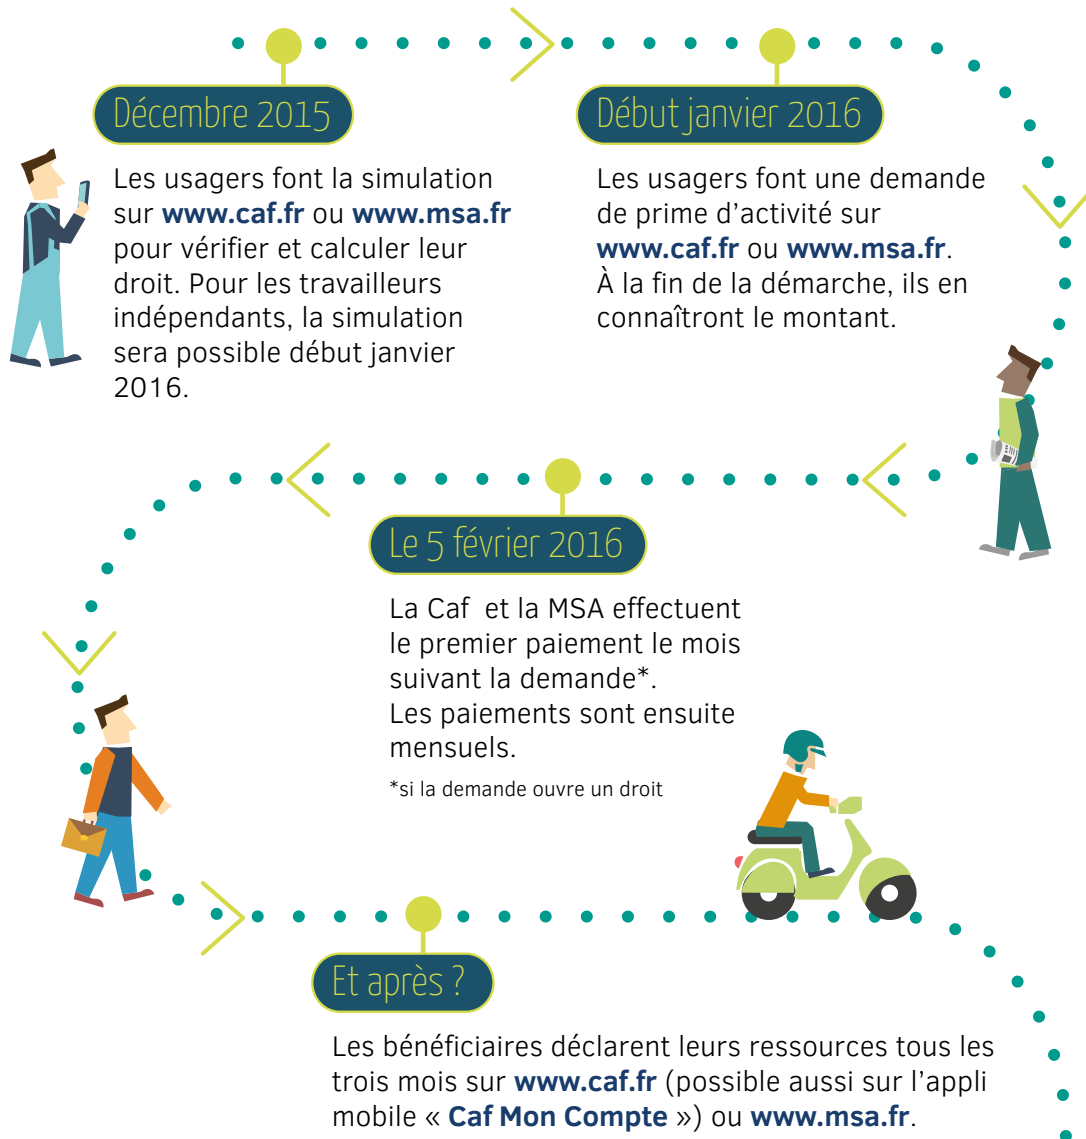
Décembre 2015

Les usagers font la simulation sur www.caf.fr ou www.msa.fr pour vérifier et calculer leur droit. Pour les travailleurs indépendants, la simulation sera possible début janvier 2016.

Début janvier 2016

Les usagers font une demande de prime d'activité sur www.caf.fr ou www.msa.fr. À la fin de la démarche, ils en connaîtront le montant.

Le 5 février 2016

La Caf et la MSA effectuent le premier paiement le mois suivant la demande*. Les paiements sont ensuite mensuels.

*si la demande ouvre un droit

Et après ?

Les bénéficiaires déclarent leurs ressources tous les trois mois sur www.caf.fr (possible aussi sur l'appli mobile « Caf Mon Compte ») ou www.msa.fr.